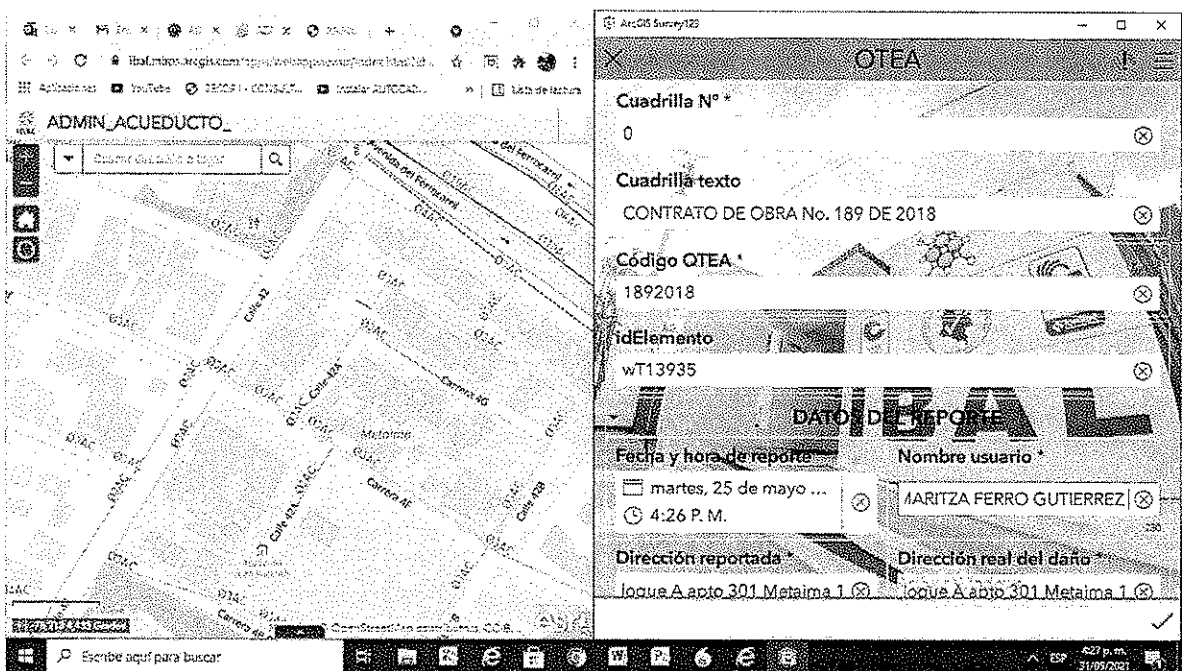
ibal.maps.arcgis.com
Aplicaciones YouTube Instalar AUTOCAD... Lista de lectura
ADMIN_ACUEDUCTO_
Buscar dirección o lugar
Avenida del Ferrocarril
Calle 42
Calle 42A
Carrera 4G
Metaima
Carrera 4F
Calle 42A
Calle 42B
Carrera 4E
03AC
ArcGIS Survey123
OTEA
Cuadrilla Nº *
0
Cuadrilla texto
CONTRATO DE OBRA No. 189 DE 2018
Código OTEA *
1892018
idElemento
wT13935
DATOS DEL REPORTE
Fecha y hora de reporte *
martes, 25 de mayo ...
4:26 P. M.
Nombre usuario *
MARITZA FERRO GUTIERREZ
Dirección reportada *
loque A apto 301 Metaima 1
Dirección real del daño *
loque A apto 301 Metaima 1
Escribe aquí para buscar
ESP 4:27 p. m. 31/05/2021